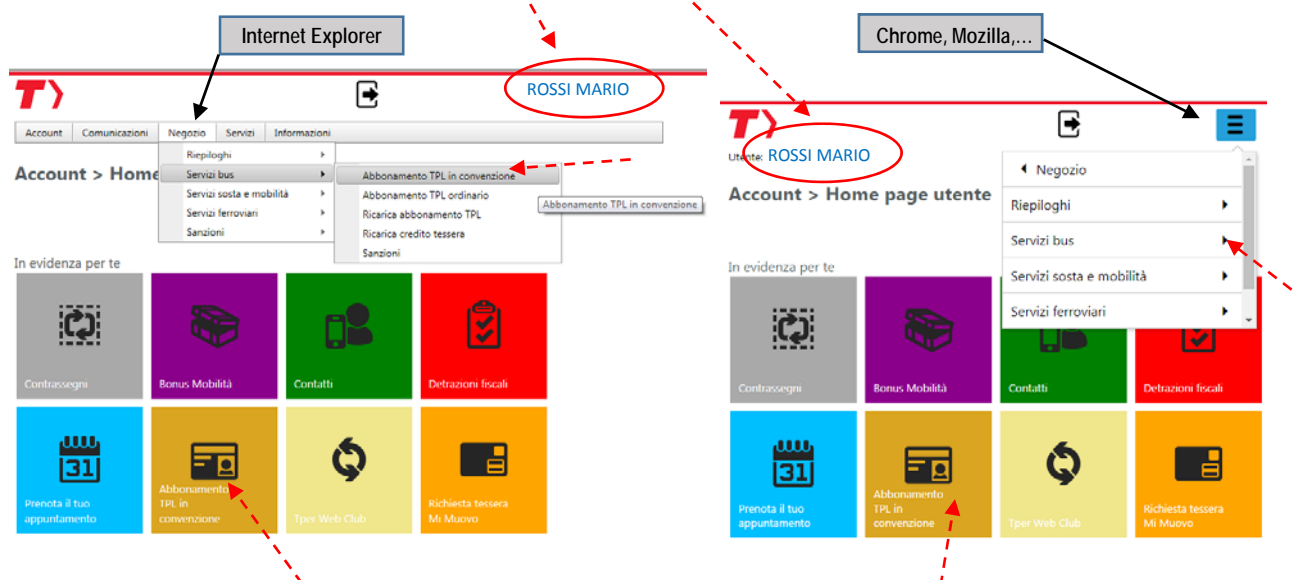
Internet Explorer

ROSSI MARIO

Account | Comunicazioni | Negozio | Servizi | Informazioni

Riepiloghi
Servizi bus
Servizi sosta e mobilità
Servizi ferroviari
Sanzioni

Abbonamento TPL in convenzione
Abbonamento TPL ordinario
Ricarica abbonamento TPL
Ricarica credito tessera
Sanzioni

Abbonamento TPL in convenzione

Account > Home

In evidenza per te

Contrassegni
Bonus Mobilità
Contatti
Detrazioni fiscali
31
Prenota il tuo appuntamento
Abbonamento TPL in convenzione
Tper Web Club
Richiesta tessera Mi Muovo

Chrome, Mozilla,...

Utente: ROSSI MARIO

Account > Home page utente

Negozio
Riepiloghi
Servizi bus
Servizi sosta e mobilità
Servizi ferroviari

In evidenza per te

Contrassegni
Bonus Mobilità
Contatti
Detrazioni fiscali
31
Prenota il tuo appuntamento
Abbonamento TPL in convenzione
Tper Web Club
Richiesta tessera Mi Muovo